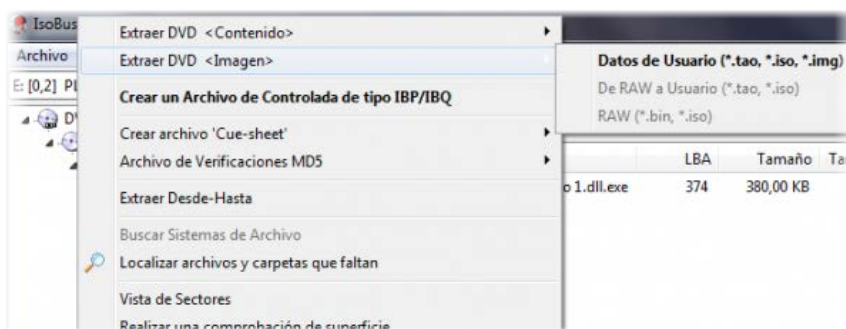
IsoBus
Archivo
E: [0,2] Pl
D

Extraer DVD <Contenido>
Extraer DVD <Imagen>
Crear un Archivo de Controlada de tipo IBP/IBQ
Crear archivo 'Cue-sheet'
Archivo de Verificaciones MD5
Extraer Desde-Hasta
Buscar Sistemas de Archivo
Localizar archivos y carpetas que faltan
Vista de Sectores
Realizar una comprobación de superficie

Datos de Usuario (*.tao, *.iso, *.img)
De RAW a Usuario (*.tao, *.iso)
RAW (*.bin, *.iso)

| | LBA | Tamaño | Ta |
|---|---|---|---|
| o 1.dll.exe | 374 | 380,00 KB | |